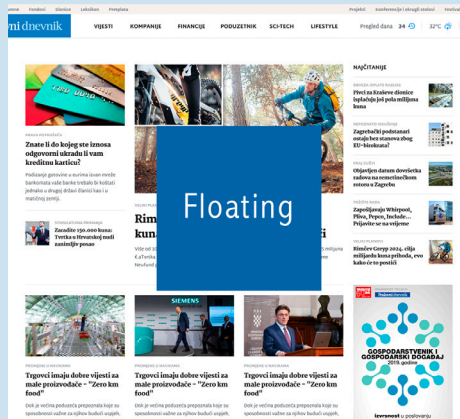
ame Fondovi Dionice Lokalno Pretplata Projekti Konferencije i stručni skupovi Novitet

ni dnevnik

VIJESTI KOMPANIJE FINANCIJE PODUZETNIK SCI-TECH LIFESTYLE Pregled dana 24 32°C

NAJČITANIJE

Znate li do kojeg ste iznosa odgovorni ukradu li vam kreditnu karticu?

Podizanje gotovine u eurima iavan mrežebankomata vaše banke trebalo bi koštati jednako u drugoj državi članici kao i u matičnoj zemlji.

Zarađite 150 000 kuna: Tvrtka u Hrvatskoj nudi zanimljiv posao

Rim kun

Više od 3 €aTerika Newfund

Floating

milijuna

Pivci za Kraševe dionice isplaćuju još pola milijuna kuna

Zagrebački podstanari ostaju bez stanova zbog EU-birokrata?

Objavljen datum dovršetka radova na remetinečkom rotoru u Zagrebu

Zapošljavaju Whirpool, Pliva, Pepco, Include... Prijavite se na vrijeme

Rimčev Greyp 2024. cilja milijardu kuna prihoda, evo kako će to postići

Trgovci imaju dobre vijesti za male proizvođače - "Zero km food"

Dok je većina poduzeća preposnala koje su sposobnosti važne za njihov budući uspjeh,

SIEMENS

Trgovci imaju dobre vijesti za male proizvođače - "Zero km food"

Dok je većina poduzeća preposnala koje su sposobnosti važne za njihov budući uspjeh,

Trgovci imaju dobre vijesti za male proizvođače - "Zero km food"

Dok je većina poduzeća preposnala koje su sposobnosti važne za njihov budući uspjeh,

Poslovni dnevnik

GOSPODARSTVENIK i GOSPODARSKI DOGAĐAJ 2018. godine

Izvrsnost u poslovanju